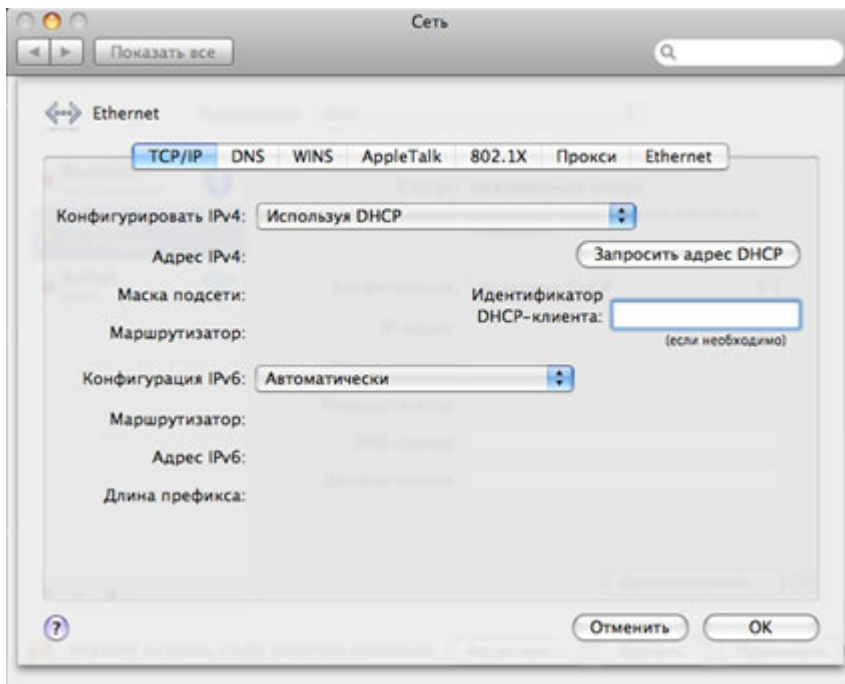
Сеть

Показать все

Ethernet

TCP/IP DNS WINS AppleTalk 802.1X Прокси Ethernet

Конфигурировать IPv4: Используя DHCP

Адрес IPv4:

Запросить адрес DHCP

Маска подсети:

Идентификатор DHCP-клиента:

Маршрутизатор:

(если необходимо)

Конфигурация IPv6: Автоматически

Маршрутизатор:

Адрес IPv6:

Длина префикса:

?

Отменить

OK